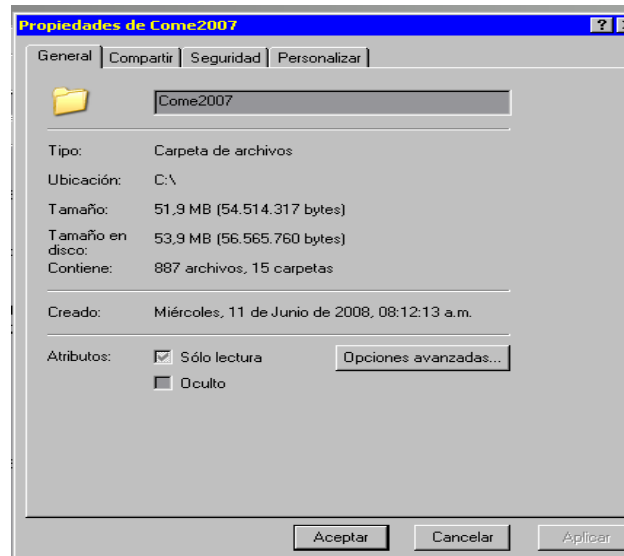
Propiedades de Come2007

?

General | Compartir | Seguridad | Personalizar

Come2007

| | |
|---|---|
| Tipo: | Carpeta de archivos |
| Ubicación: | C:\ |
| Tamaño: | 51,9 MB (54.514.317 bytes) |
| Tamaño en disco: | 53,9 MB (56.565.760 bytes) |
| Contiene: | 887 archivos, 15 carpetas |

Creado: Miércoles, 11 de Junio de 2008, 08:12:13 a.m.

Atributos: Sólo lectura

Oculto

Opciones avanzadas...

Aceptar Cancelar Aplicar